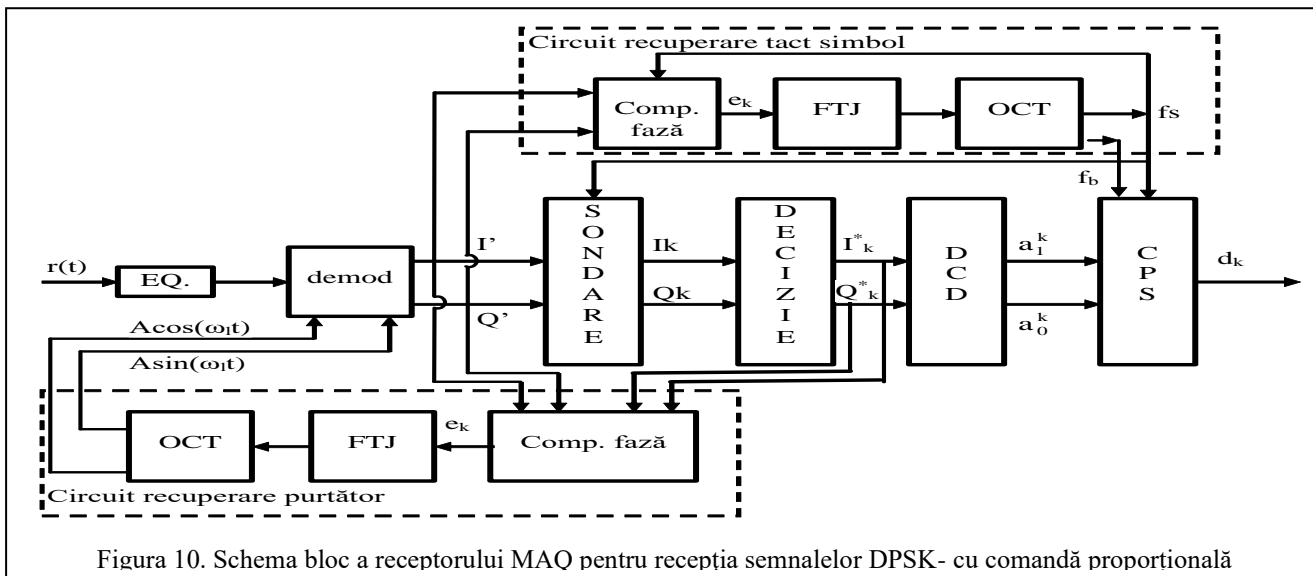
Circuit recuperare tact simbol

Comp. fază

$e_k$

FTJ

OCT

fs

$f_b$

r(t)

EQ.

demod

I'

Q'

S O N D A R E

Ik

Qk

D E C I Z I E

$I^*_k$

$Q^*_k$

D C D

$a_1^k$

$a_0^k$

C P S

$d_k$

Acos($\omega_l$t)

Asin($\omega_l$t)

OCT

FTJ

$e_k$

Comp. fază

Circuit recuperare purtător

Figura 10. Schema bloc a receptorului MAQ pentru recepția semnalelor DPSK- cu comandă proporțională